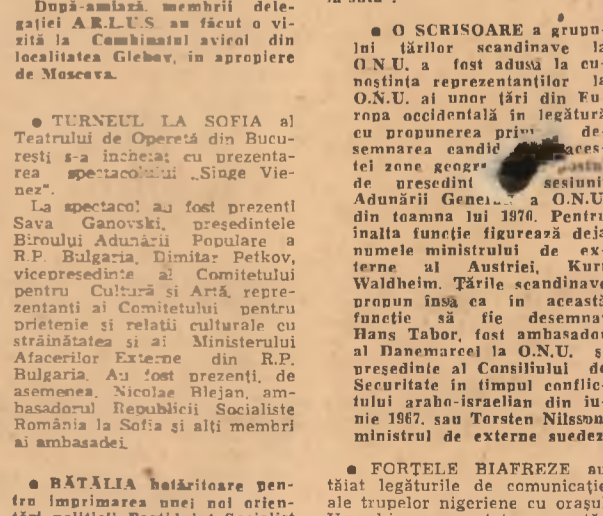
După-amiază, membrii delegației A.R.L.U.S au făcut o vizită la Combinatul avicol din localitatea Glebov, în apropiere de Moscova.

● TURNEUL LA SOFIA al Teatrului de Operetă din București s-a încheiat cu prezentarea spectacolului „Sînge Vienez".

La spectacol au fost prezenți Sava Ganovski, președintele Biroului Adunării Populare a R.P. Bulgaria, Dimitar Petkov, vicepreședinte al Comitetului pentru Cultură și Artă, reprezentanți ai Comitetului pentru prietenie și relații culturale cu străinătatea și ai Ministerului Afacerilor Externe din R.P. Bulgaria. Au fost prezenți, de asemenea, Nicolae Blejan, ambasadorul Republicii Socialiste România la Sofia și alți membri ai ambasadei.

● BĂTĂLIA hotărîtoare pentru imprimarea unei noi orien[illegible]

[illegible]

● O SCRISOARE a grupului țărilor scandinave la O.N.U. a fost adusă la cunoștința reprezentanților la O.N.U. ai unor țări din Europa occidentală în legătură cu propunerea pri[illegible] desemnarea candid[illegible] acestei zone geogr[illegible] de președint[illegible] sesiunii Adunării Gene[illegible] a O.N.U. din toamna lui 1970. Pentru înalta funcție figurează deja numele ministrului de externe al Austriei, Kurt Waldheim. Țările scandinave propun însă ca în această funcție să fie desemnat Hans Tabor, fost ambasador al Danemarcei la O.N.U. și președinte al Consiliului de Securitate în timpul conflictului arabo-israelian din iunie 1967, sau Torsten Nilsson, ministrul de externe suedez.

● FORȚELE BIAFREZE au tăiat legăturile de comunicație ale trupelor nigeriene cu orașu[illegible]